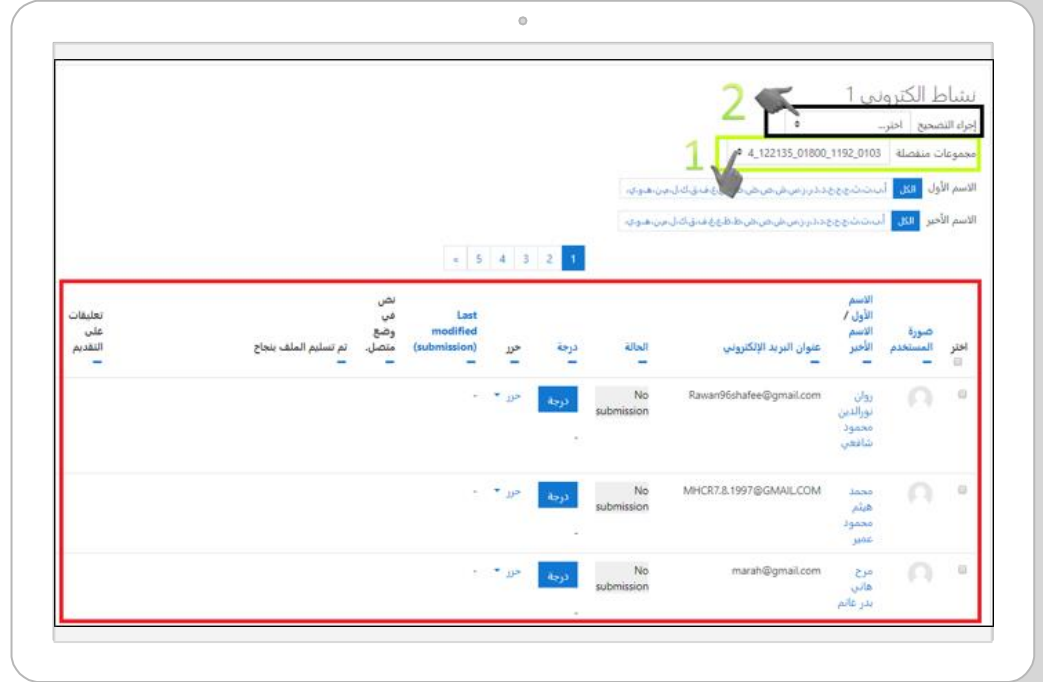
نشاط الكتروني 1

2

إجراء التصحيح | اختر...

1

مجموعات منفصلة | 4_122135_01800_1192_0103

الاسم الأول | الكل | أ ب ت ث ج ح خ د ذ ر ز س ش ص ض ط ظ ع غ ف ق ك ل م ن هـ و ي

الاسم الأخير | الكل | أ ب ت ث ج ح خ د ذ ر ز س ش ص ض ط ظ ع غ ف ق ك ل م ن هـ و ي

1 2 3 4 5 »

| اختر | صورة المستخدم | الاسم الأول / الاسم الأخير | عنوان البريد الإلكتروني | الحالة | درجة | حرر | Last modified (submission) | نص في وضع متصل. | تم تسليم الملف بنجاح | تعليقات على التقديم |
|---|---|---|---|---|---|---|---|---|---|---|
| | | روان نورالدين محمود شافعي | Rawan96shafee@gmail.com | No submission | درجة - | حرر | - | | | |
| | | محمد هيثم محمود عمير | MHCR7.8.1997@GMAIL.COM | No submission | درجة - | حرر | - | | | |
| | | مرح هاني بدر غانم | marah@gmail.com | No submission | درجة - | حرر | - | | | |